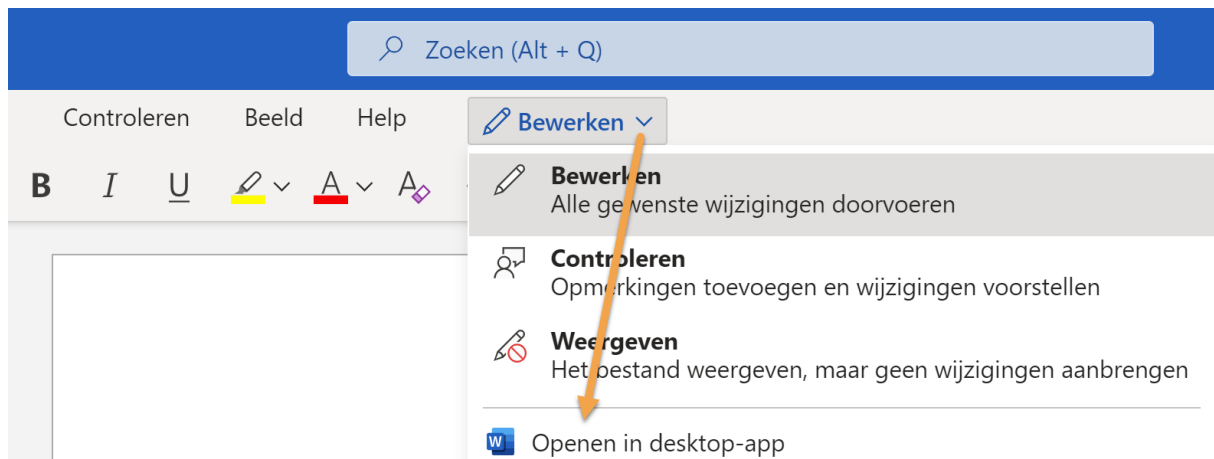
Zoeken (Alt + Q)

Controleren Beeld Help Bewerken

B I U A

Bewerken
Alle gewenste wijzigingen doorvoeren

Controleren
Opmerkingen toevoegen en wijzigingen voorstellen

Weergeven
Het bestand weergeven, maar geen wijzigingen aanbrengen

Openen in desktop-app